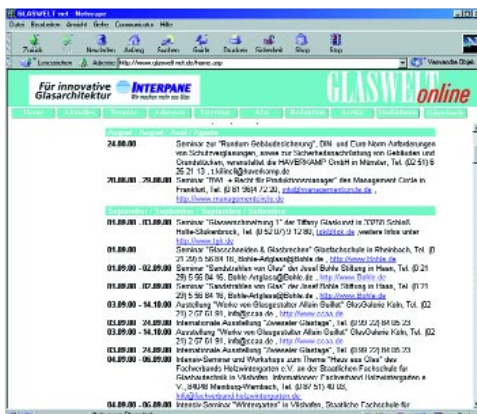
GLASWELT.net - Netscape

Datei Bearbeiten Ansicht Gehe Communicator Hilfe

Zurück Vor Neu laden Anfang Suchen Guide Drucken Sicherheit Shop Stop

Lesezeichen Adresse: http://www.glaswelt.net.de/home.asp

Für innovative Glasarchitektur INTERPANE

GLASWELT online

August / August / Août / Agosto

24.08.00 Seminar zur "Rundum Gebäudesicherung", DIN- und Euro-Norm-Anforderungen von Schutzverglasungen, sowie zur Sicherheitsausstattung von Gebäuden und Grundstücken, veranstaltet die HAVERKAMP GmbH in Münster, Tel. (02 51) 6 26 21 13, t.klinck@haverkamp.de

28.08.00 - 29.08.00 Seminar "EWI + Recht für Produktionsmanager" des Management Circle in Frankfurt, Tel. (0 61 96) 4 72 20, info@managementcircle.de, http://www.managementcircle.de

September / Septembre / Settembre / Setiembre

01.09.00 - 03.09.00 Seminar "Glasmacherwerkstatt 1" der Tiffany Glaskunst in 72770 Schloß Hohe-Stolkenbrock, Tel. (0 52 0?) 3 12 80, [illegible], weitere Infos unter http://www.tgk.de

01.09.00 Seminar "Glasschneiden & Glasbrechen" Glasfachschule in Rheinbach, Tel. (0 21 29) 5 66 84 16, Bohle-Artglass@Bohle.de, http://www.Bohle.de

01.09.00 - 02.09.00 Seminar "Sandstrahlen von Glas" der Josef Bohle Stiftung in Haan, Tel. (0 21 29) 5 66 84 16, Bohle-Artglass@Bohle.de, http://www.Bohle.de

01.09.00 - 02.09.00 Seminar "Sandstrahlen von Glas" der Josef Bohle Stiftung in Haan, Tel. (0 21 29) 5 66 84 16, Bohle-Artglass@Bohle.de, http://www.Bohle.de

03.09.00 - 14.10.00 Ausstellung "Werke von Glasgestalter Alfam Guilist" Glas/Galerie Köln, Tel. (02 21) 2 57 61 91, info@ccaa.de, http://www.ccaa.de

03.09.00 - 24.09.00 Internationale Ausstellung "Zwanziger Glastage", Tel. (0 98 22) 86 05 23

03.09.00 - 14.10.00 Ausstellung "Werke von Glasgestalter Alfam Guilist" Glas/Galerie Köln, Tel. (02 21) 2 57 61 91, info@ccaa.de, http://www.ccaa.de

03.09.00 - 24.09.00 Internationale Ausstellung "Zwanziger Glastage", Tel. (0 98 22) 86 05 23

04.09.00 - 06.09.00 Intensiv-Seminar und Workshop zum Thema "Haus aus Glas" des Fachverbands Holzwindungsbau e.V. an der Staatlichen Fachschule für Glashandwerk in Vilshofen. Informationen: Fachverband Holzwintergarten e.V., 84048 Mainburg-Wambach, Tel. (0 87 51) 40 05, info@fachverband-holzwintergarten.de

04.09.00 - 06.09.00 Intensiv-Seminar "Wintergarten" in Vilshofen, Staatliche Fachschule für